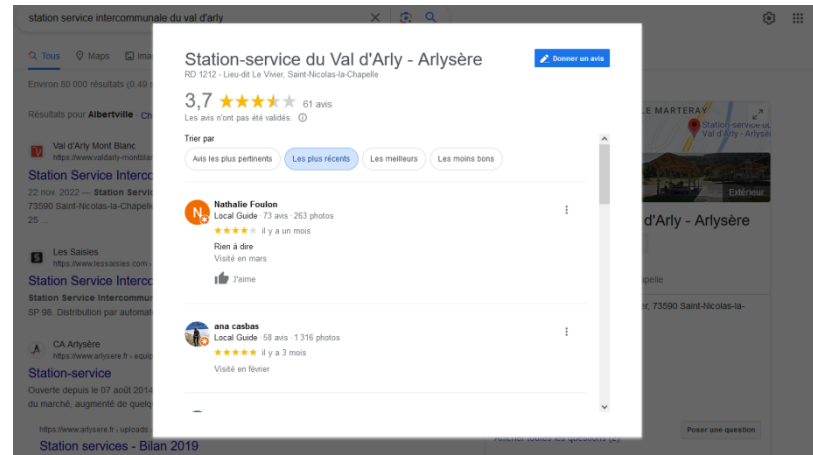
station service intercommunale du val d'arly

Tous Maps Ima

Environ 60 000 résultats (0,49 s

Résultats pour Albertville Ch

Val d'Arly Mont Blanc
https://www.valdarly-montbla

Station Service Interco

22 nov. 2022 — Station Servic
73590 Saint-Nicolas-la-Chapelle
25 ...

Les Saisies
https://www.lessaisies.com

Station Service Interco

Station Service Intercommune
SP 98. Distribution par automat

CA Arlysère
https://www.arlysere.fr › equip

Station-service

Ouverte depuis le 07 août 2014
du marché, augmenté de quelq

https://www.arlysere.fr › uploads

Station services - Bilan 2019

Station-service du Val d'Arly - Arlysère

RD 1212 - Lieu-dit Le Vivier, Saint-Nicolas-la-Chapelle

Donner un avis

3,7 61 avis

Les avis n'ont pas été validés.

Trier par

Avis les plus pertinents | Les plus récents | Les meilleurs | Les moins bons

Nathalie Foulon
Local Guide · 73 avis · 263 photos
il y a un mois
Rien à dire
Visité en mars
J'aime

ana casbas
Local Guide · 58 avis · 1 316 photos
il y a 3 mois
Visité en février

E MARTERAY
Station-service du Val d'Arly - Arlysère
Extérieur
d'Arly - Arlysère
apelle
r, 73590 Saint-Nicolas-la-

Afficher toutes les questions (2)
Poser une question